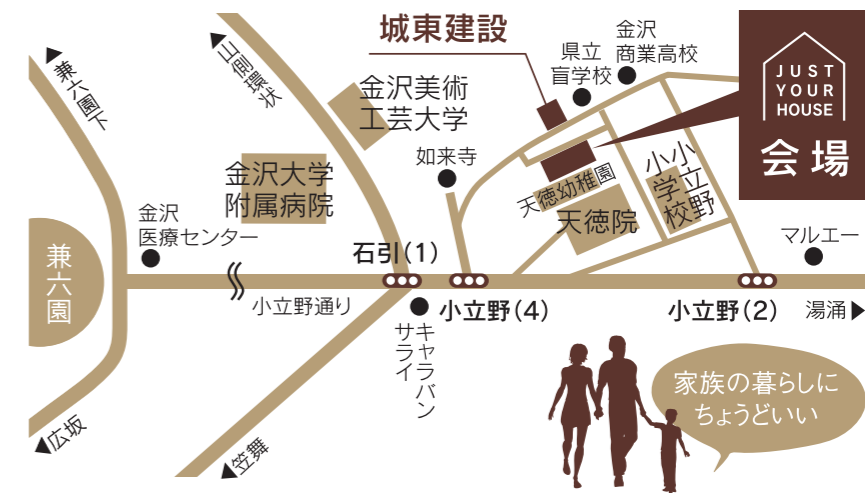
城東建設

県立
盲学校

金沢
商業高校

JUST
YOUR
HOUSE
会場

◀兼六園下

◀山側環状

金沢美術
工芸大学

如来寺

金沢大学
附属病院

天徳幼稚園

天徳院

小立野
小学校

金沢
医療センター

マルエー

兼六園

石引(1)

小立野通り

小立野(4)

小立野(2)

湯涌▶

サイライ
キャラバン

家族の暮らしに
ちょうどいい

◀広坂

◀笠舞